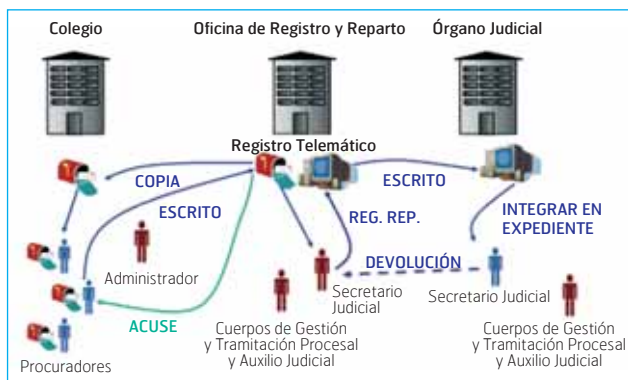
Colegio

Oficina de Registro y Reparto

Órgano Judicial

Registro Telemático

COPIA

ESCRITO

ESCRITO

REG. REP.

INTEGRAR EN EXPEDIENTE

DEVOLUCIÓN

Administrador

ACUSE

Secretario Judicial

Secretario Judicial

Cuerpos de Gestión y Tramitación Procesal y Auxilio Judicial

Cuerpos de Gestión y Tramitación Procesal y Auxilio Judicial

Procuradores